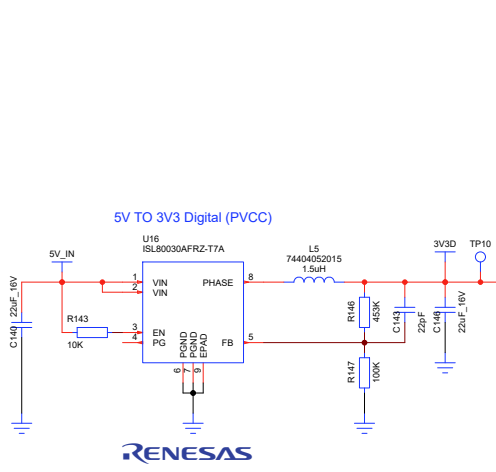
5V TO 3V3 Digital (PVCC)

U16
ISL80030AFRZ-T7A

5V_IN

C140 22uF_16V

R143
10K

1 VIN
2 VIN
3 EN
4 PG

PGND PGND EPAD
6 7 9

PHASE 8
FB 5

L5
74404052015
1.5uH

R146 453K

R147 100K

C143 22pF

3V3D

C148 22uF_16V

TP10

RENESAS